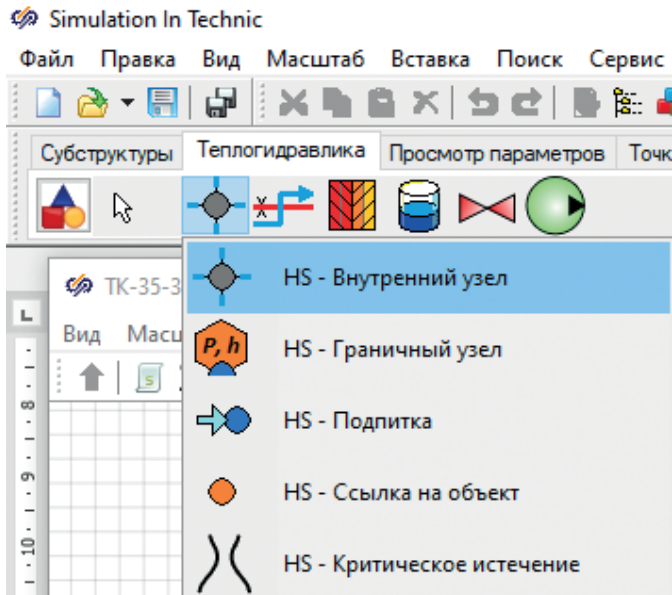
Simulation In Technic

Файл Правка Вид Масштаб Вставка Поиск Сервис

Субструктуры Теплогидравлика Просмотр параметров Точк

TK-35-3

Вид Масш

8
9
10

HS - Внутренний узел

P, h

HS - Граничный узел

HS - Подпитка

HS - Ссылка на объект

HS - Критическое истечение